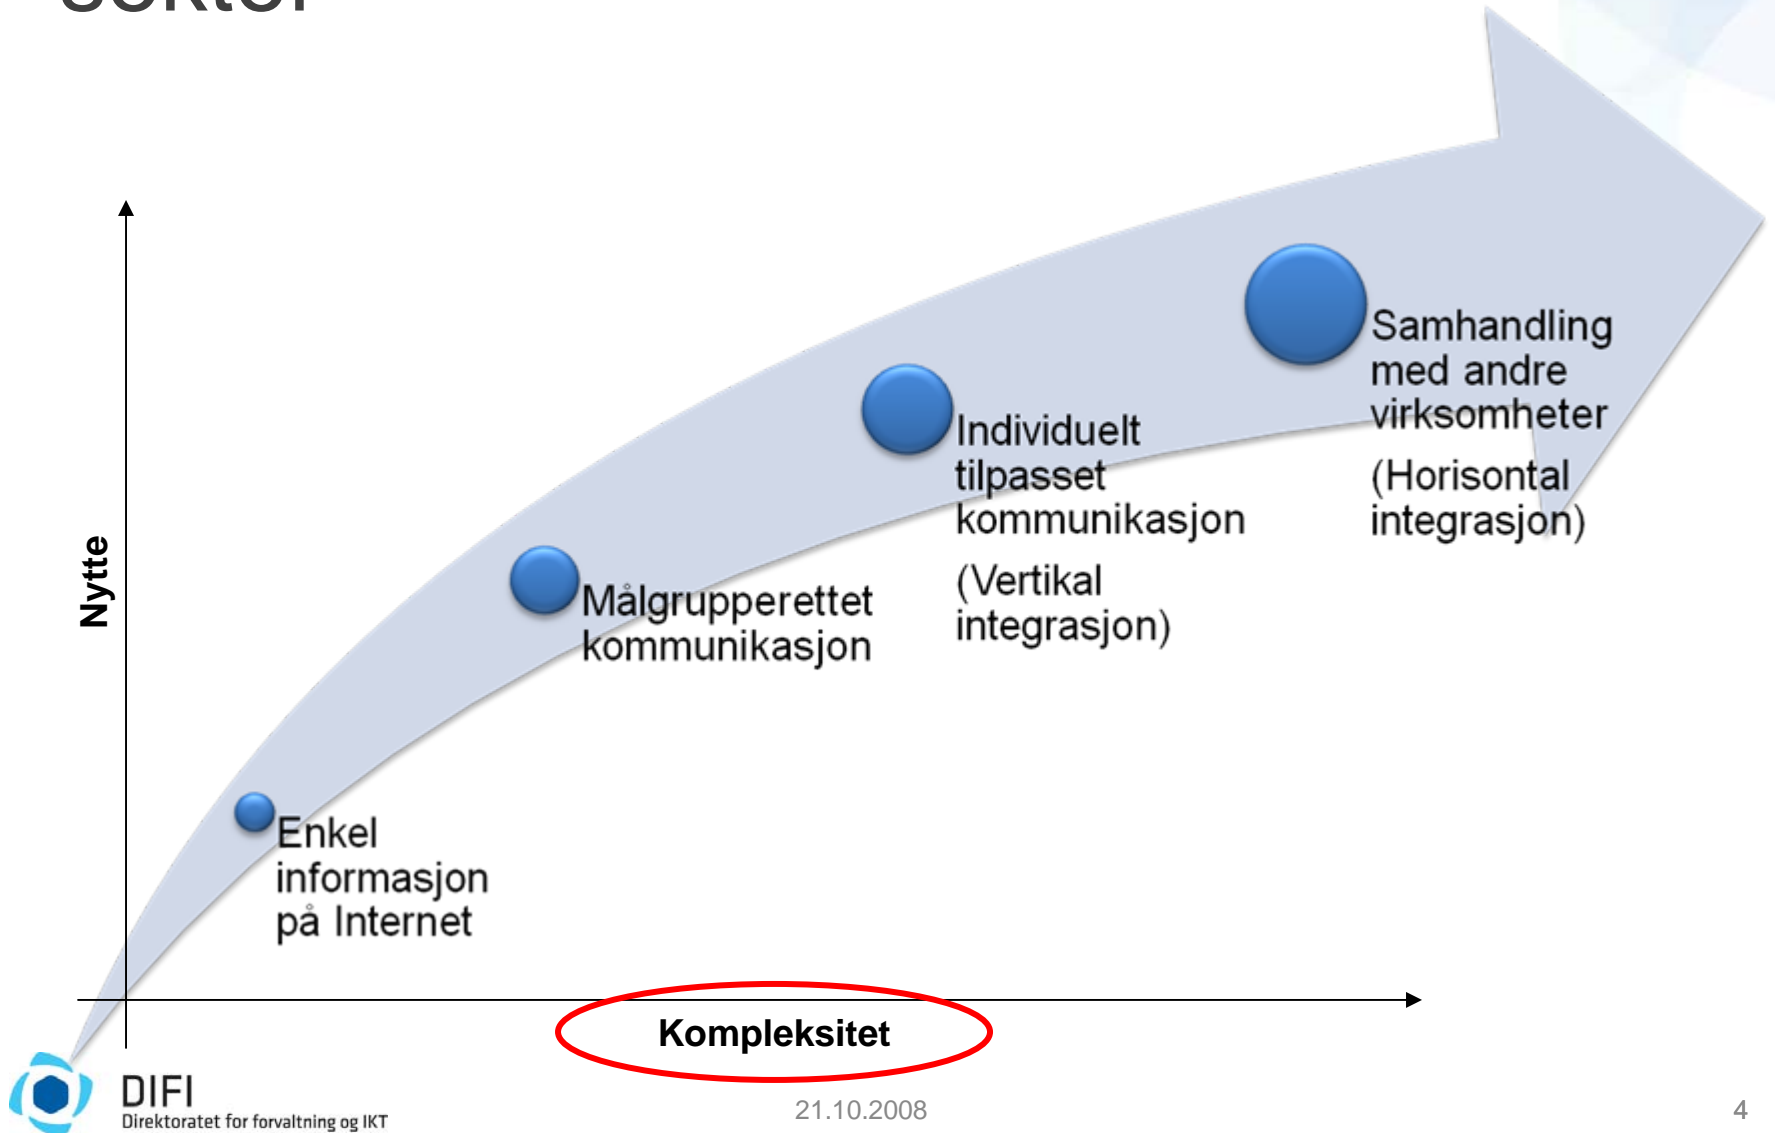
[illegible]

Nytte

Enkel informasjon på Internet

Målgrupperettet kommunikasjon

Individuelt tilpasset kommunikasjon

(Vertikal integrasjon)

Samhandling med andre virksomheter

(Horisontal integrasjon)

Kompleksitet

DIFI
Direktoratet for forvaltning og IKT

21.10.2008

4